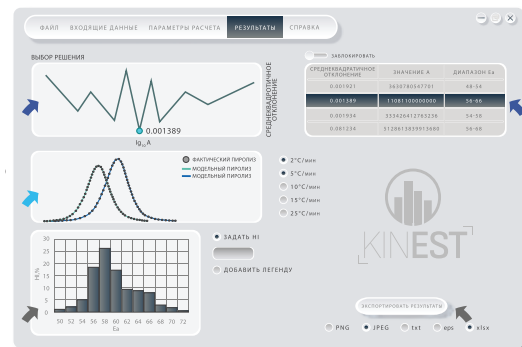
ФАЙЛ ВХОДЯЩИЕ ДАННЫЕ ПАРАМЕТРЫ РАСЧЕТА РЕЗУЛЬТАТЫ СПРАВКА

ВЫБОР РЕШЕНИЯ

ЗАБЛОКИРОВАТЬ

СРЕДНЕКВАДРАТИЧНОЕ ОТКЛОНЕНИЕ

0.001389

$\lg_{10}A$

| СРЕДНЕКВАДРАТИЧНОЕ ОТКЛОНЕНИЕ | ЗНАЧЕНИЕ A | ДИАПАЗОН Ea |
|---|---|---|
| 0.001021 | 3650780547781 | 68-54 |
| 0.001389 | 11081100000000 | 56-86 |
| 0.001934 | 333420412763236 | 54-58 |
| 0.081234 | 3120613839613680 | 56-68 |

ФАКТИЧЕСКИЙ ПИРОЛИЗ
МОДЕЛЬНЫЙ ПИРОЛИЗ
МОДЕЛЬНЫЙ ПИРОЛИЗ

2°C/мин
5°C/мин
10°C/мин
15°C/мин
25°C/мин

KINEST

30 25 20 15 10 5 0
Hi,%
50 52 54 56 58 60 62 64 66 68 70 72
Ea

ЗАДАТЬ HI

ДОБАВИТЬ ЛЕГЕНДУ

ЭКСПОРТИРОВАТЬ РЕЗУЛЬТАТЫ

PNG JPEG txt eps xlsx